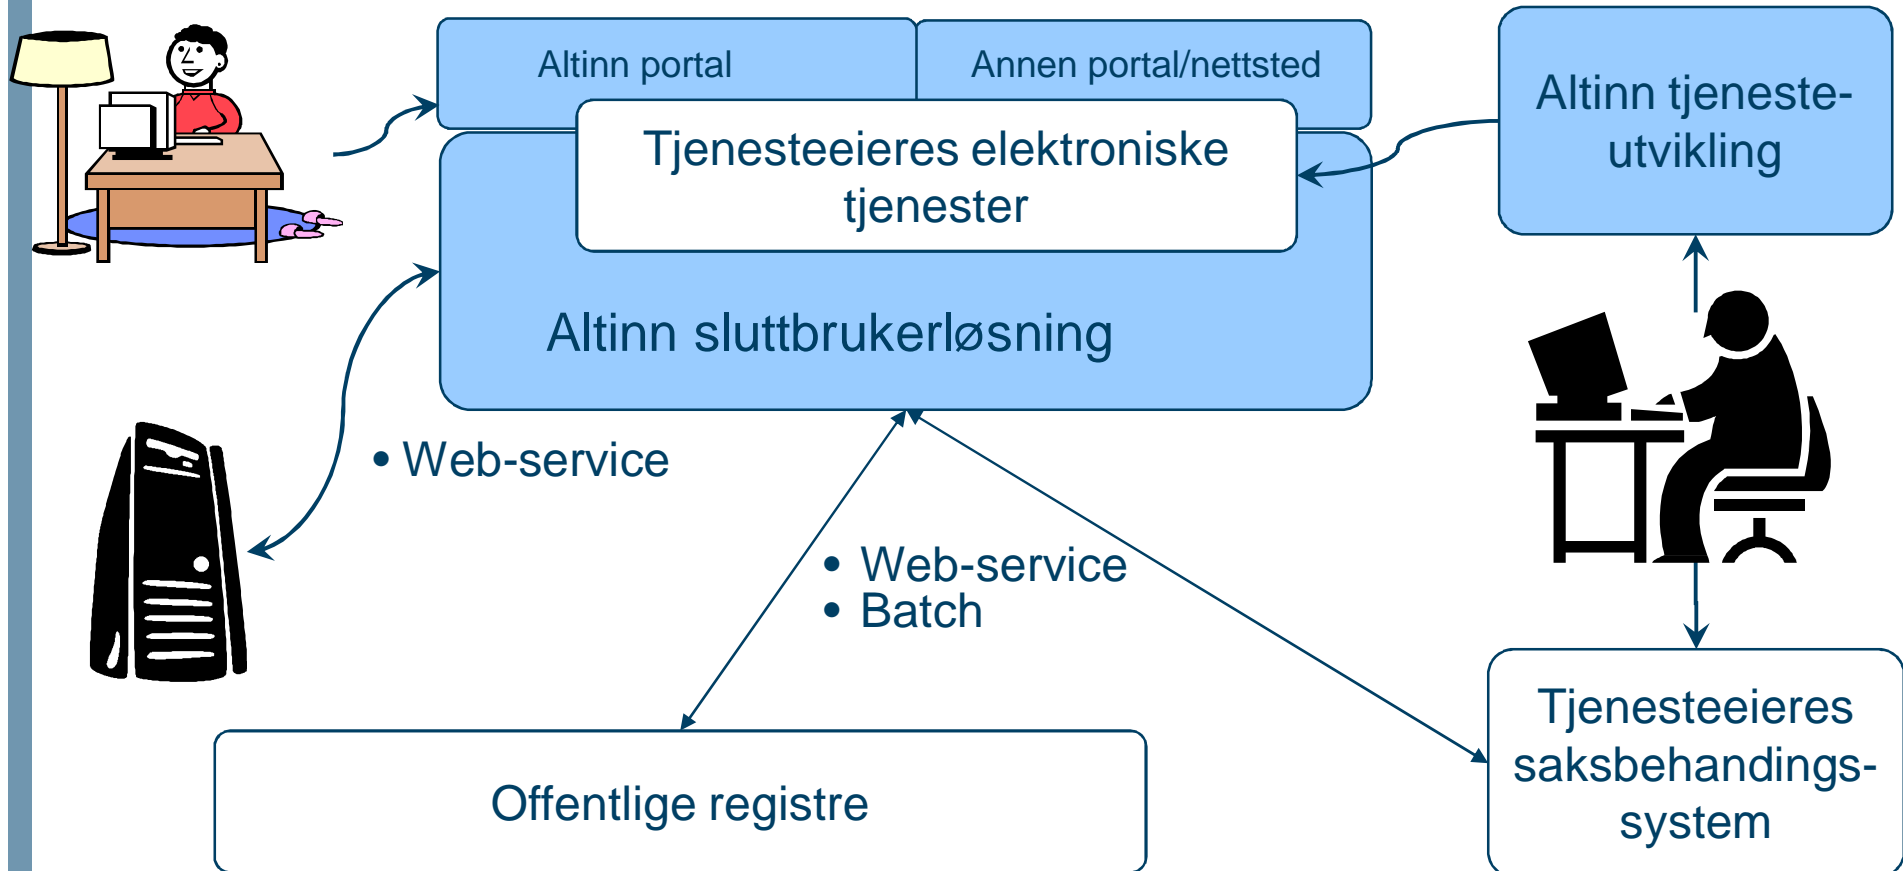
Altinn portal

Annen portal/nettsted

Tjenesteeieres elektroniske tjenester

Altinn sluttbrukerløsning

Altinn tjenesteutvikling

• Web-service

• Web-service
• Batch

Offentlige registre

Tjenesteeieres saksbehandingssystem